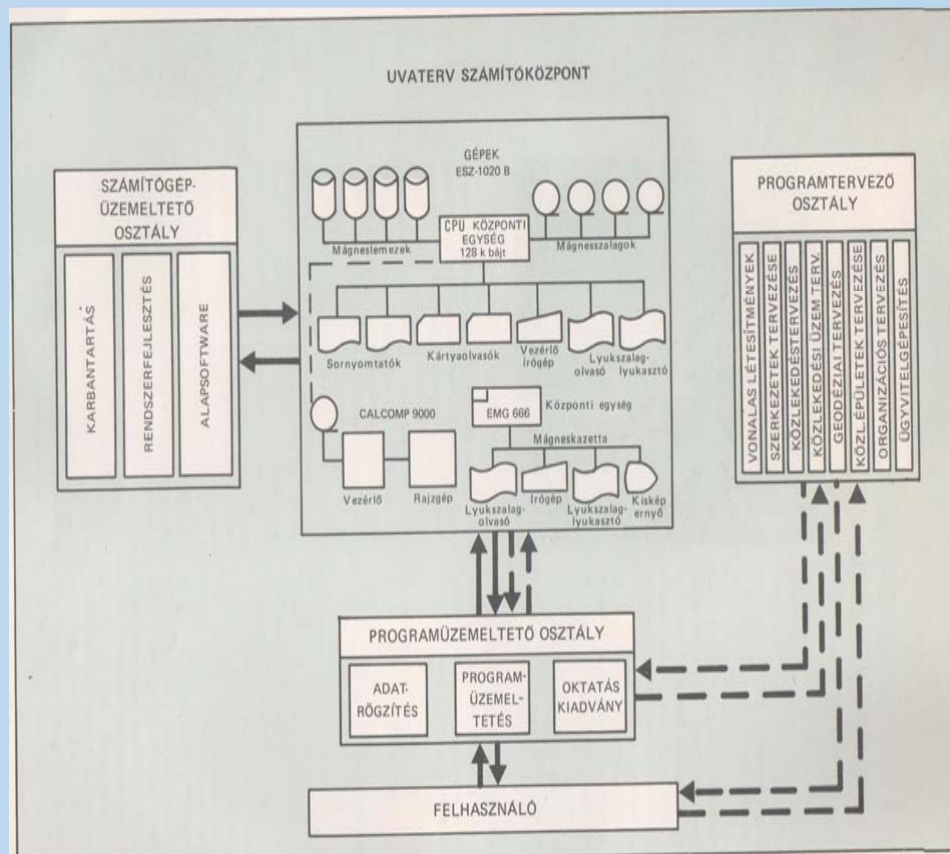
UVATERV SZÁMÍTÓKÖZPONT

SZÁMÍTÓGÉP-ÜZEMELTETŐ OSZTÁLY

KARBANTARTÁS

RENDSZERFEJLESZTÉS

ALAPSOFTWARE

GÉPEK
ESZ-1020 B

Mágneslemezek

CPU KÖZPONTI EGYSÉG
128 k bájt

Mágnesszalagok

Sornyomtatók

Kártyaolvasók

Vezérlő írógép

Lyukszalag-olvasó lyukasztó

CALCOMP 9000

EMG 666

Központi egység

Mágneskazetta

Vezérlő

Rajzgép

Lyukszalag-olvasó

Írógép

Lyukszalag-lyukasztó

Kisképernyő

PROGRAMTERVEZŐ OSZTÁLY

VONALAS LÉTESÍTMÉNYEK

SZERKEZETEK TERVEZÉSE

KÖZLEKEDÉSTERVEZÉS

KÖZLEKEDÉSI ÜZEM TERV.

GEODÉZIAI TERVEZÉS

KÖZL.ÉPÜLETEK TERVEZÉSE

ORGANIZÁCIÓS TERVEZÉS

ÜGYVITELGÉPESÍTÉS

PROGRAMÜZEMELTETŐ OSZTÁLY

ADATRÖGZÍTÉS

PROGRAMÜZEMELTETÉS

OKTATÁS KIADVÁNY

FELHASZNÁLÓ